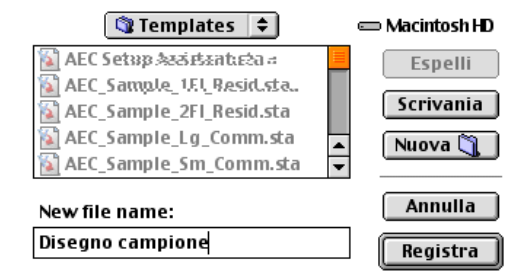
Templates

Macintosh HD

AEC Setup Assistant.sta

AEC_Sample_1Fl_Resid.sta

AEC_Sample_2Fl_Resid.sta

AEC_Sample_Lg_Comm.sta

AEC_Sample_Sm_Comm.sta

Espelli

Scrivania

Nuova

New file name:

Disegno campione

Annulla

Registra